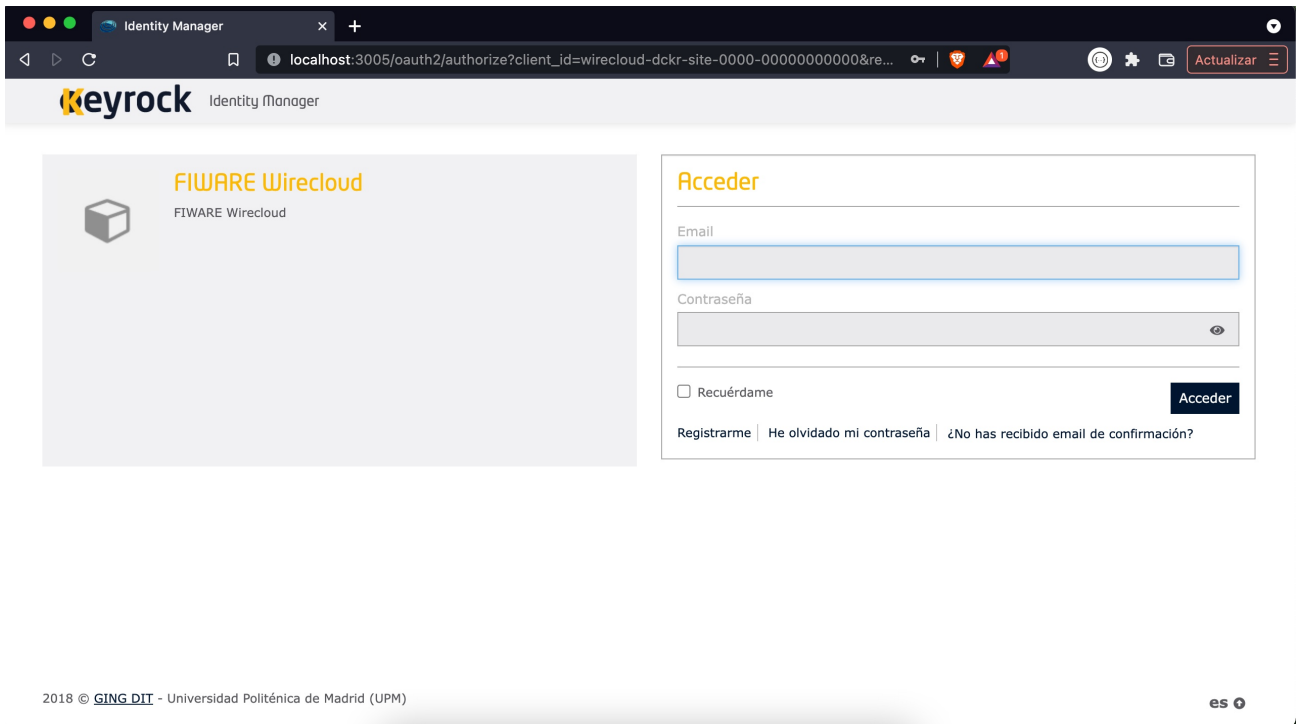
Identity Manager

localhost:3005/oauth2/authorize?client_id=wirecloud-dckr-site-0000-00000000000&re...

Actualizar

Keyrock Identity Manager

FIWARE Wirecloud

FIWARE Wirecloud

Acceder

Email

Contraseña

Recuérdame

Acceder

Registrarme | He olvidado mi contraseña | ¿No has recibido email de confirmación?

2018 © GING DIT - Universidad Politénica de Madrid (UPM)

es